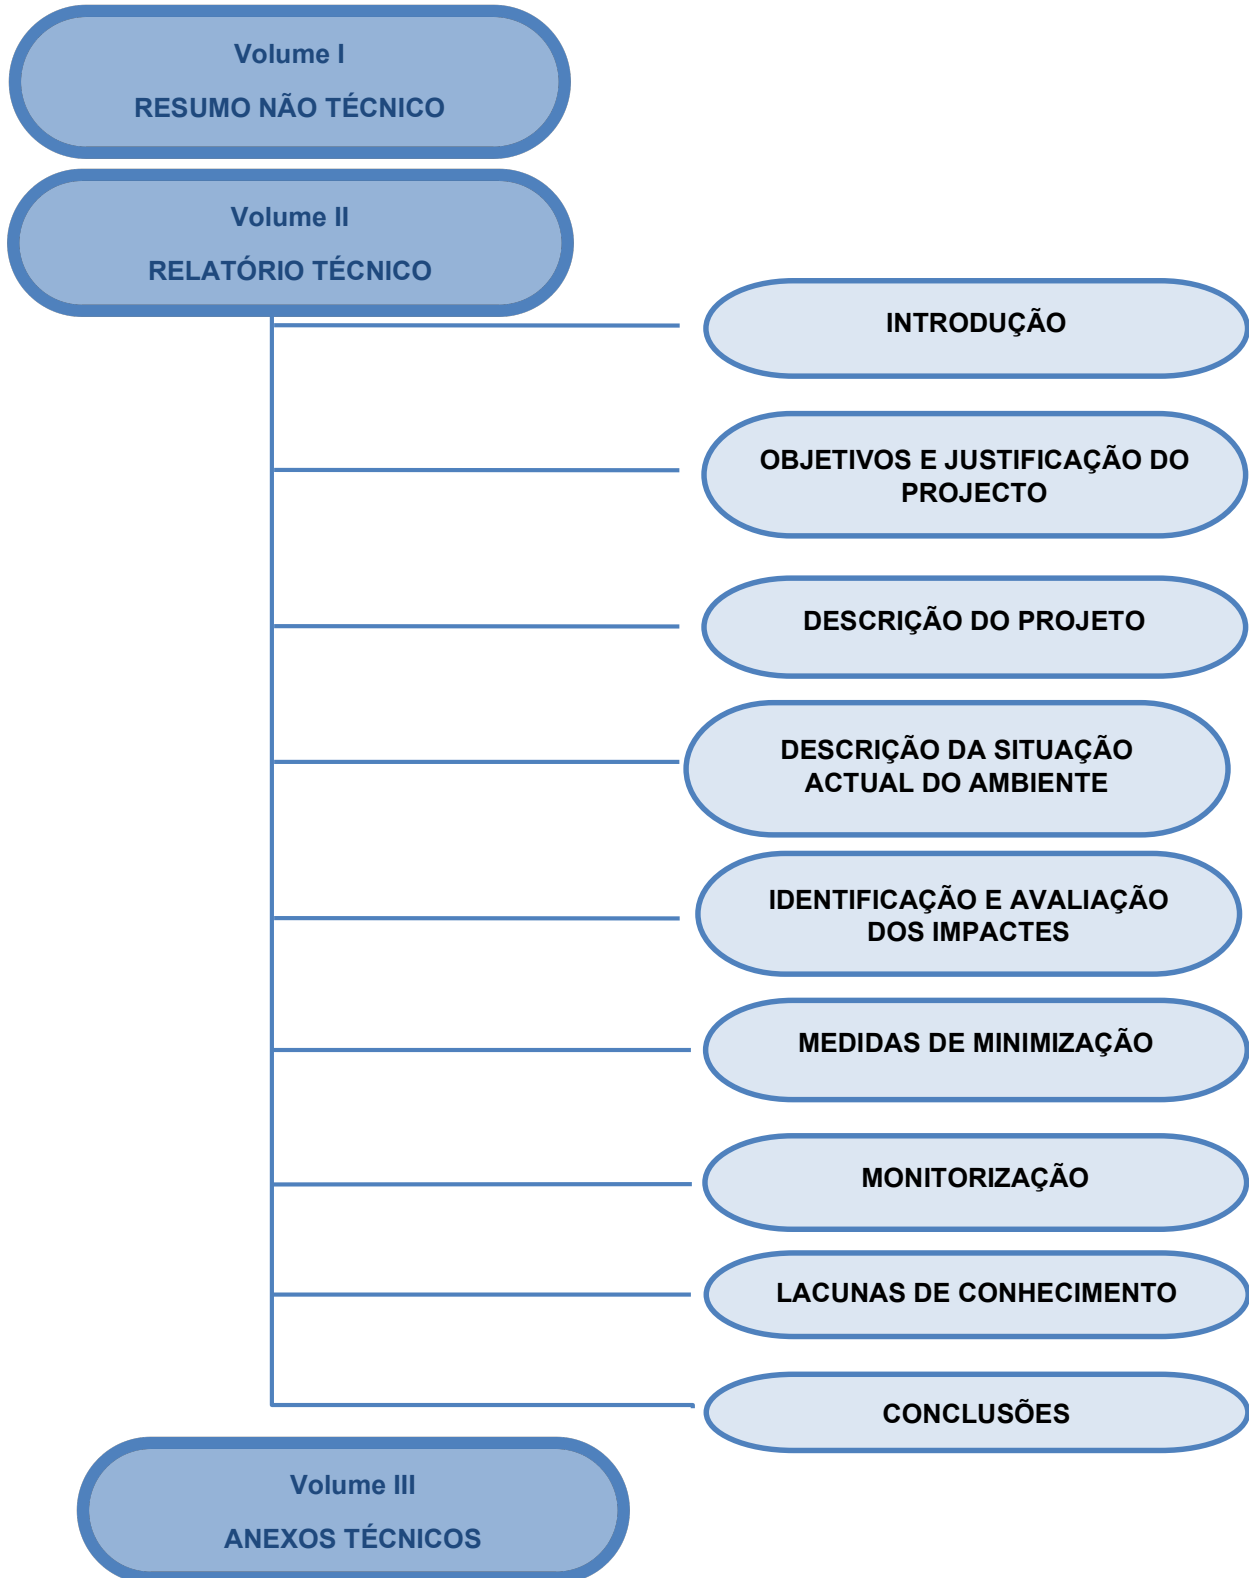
Volume I

RESUMO NÃO TÉCNICO

Volume II

RELATÓRIO TÉCNICO

INTRODUÇÃO

OBJETIVOS E JUSTIFICAÇÃO DO PROJECTO

DESCRIÇÃO DO PROJETO

DESCRIÇÃO DA SITUAÇÃO ACTUAL DO AMBIENTE

IDENTIFICAÇÃO E AVALIAÇÃO DOS IMPACTES

MEDIDAS DE MINIMIZAÇÃO

MONITORIZAÇÃO

LACUNAS DE CONHECIMENTO

CONCLUSÕES

Volume III

ANEXOS TÉCNICOS